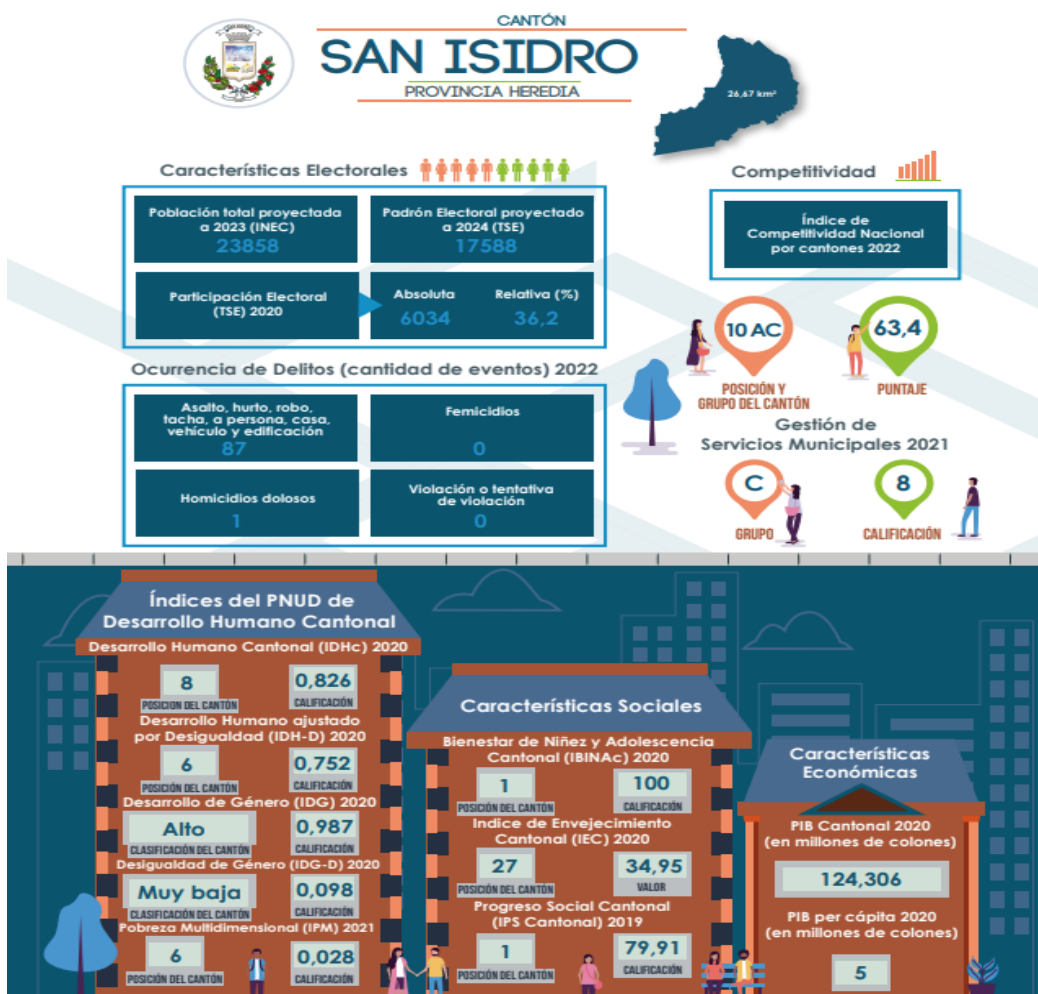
CANTÓN
SAN ISIDRO
PROVINCIA HEREDIA

26,67 km²

Características Electorales

| Población total proyectada a 2023 (INEC) 23858 | Padrón Electoral proyectado a 2024 (TSE) 17588 |
|---|---|
| Participación Electoral (TSE) 2020 | Absoluta 6034 · Relativa (%) 36,2 |

Ocurrencia de Delitos (cantidad de eventos) 2022

| Asalto, hurto, robo, tacha, a persona, casa, vehículo y edificación 87 | Femicidios 0 |
|---|---|
| Homicidios dolosos 1 | Violación o tentativa de violación 0 |

Competitividad

Índice de Competitividad Nacional por cantones 2022

10 AC
POSICIÓN Y GRUPO DEL CANTÓN

63,4
PUNTAJE

Gestión de Servicios Municipales 2021

C
GRUPO

8
CALIFICACIÓN

Índices del PNUD de Desarrollo Humano Cantonal

Desarrollo Humano Cantonal (IDHc) 2020
8 POSICIÓN DEL CANTÓN
0,826 CALIFICACIÓN

Desarrollo Humano ajustado por Desigualdad (IDH-D) 2020
6 POSICIÓN DEL CANTÓN
0,752 CALIFICACIÓN

Desarrollo de Género (IDG) 2020
Alto CLASIFICACIÓN DEL CANTÓN
0,987 CALIFICACIÓN

Desigualdad de Género (IDG-D) 2020
Muy baja CLASIFICACIÓN DEL CANTÓN
0,098 CALIFICACIÓN

Pobreza Multidimensional (IPM) 2021
6 POSICIÓN DEL CANTÓN
0,028 CALIFICACIÓN

Características Sociales

Bienestar de Niñez y Adolescencia Cantonal (IBINAc) 2020
1 POSICIÓN DEL CANTÓN
100 CALIFICACIÓN

Indice de Envejecimiento Cantonal (IEC) 2020
27 POSICIÓN DEL CANTÓN
34,95 VALOR

Progreso Social Cantonal (IPS Cantonal) 2019
1 POSICIÓN DEL CANTÓN
79,91 CALIFICACIÓN

Características Económicas

PIB Cantonal 2020 (en millones de colones)
124,306

PIB per cápita 2020 (en millones de colones)
5